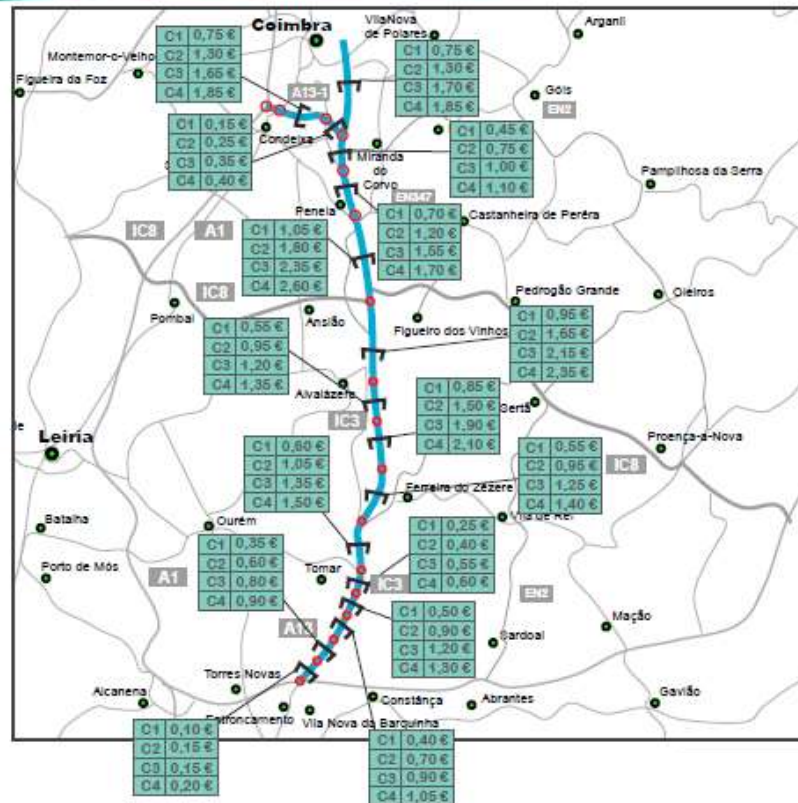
Coimbra
Vila Nova de Poiares
Arganil
Montemor-o-Velho
Figueira da Foz

| C1 | 0,75 € |
|---|---|
| C2 | 1,30 € |
| C3 | 1,65 € |
| C4 | 1,85 € |

| C1 | 0,75 € |
|---|---|
| C2 | 1,30 € |
| C3 | 1,70 € |
| C4 | 1,85 € |

A13-1
Góis
EN2

| C1 | 0,15 € |
|---|---|
| C2 | 0,25 € |
| C3 | 0,35 € |
| C4 | 0,40 € |

Condeixa

| C1 | 0,45 € |
|---|---|
| C2 | 0,75 € |
| C3 | 1,00 € |
| C4 | 1,10 € |

Miranda do Corvo
Pampilhosa da Serra
EN347
Penela
Castanheira de Perêra
IC8
A1

| C1 | 1,05 € |
|---|---|
| C2 | 1,80 € |
| C3 | 2,35 € |
| C4 | 2,60 € |

| C1 | 0,70 € |
|---|---|
| C2 | 1,20 € |
| C3 | 1,55 € |
| C4 | 1,70 € |

IC8
Pedrogão Grande
Oleiros
Pombal
Ansião
Figueiro dos Vinhos

| C1 | 0,55 € |
|---|---|
| C2 | 0,95 € |
| C3 | 1,20 € |
| C4 | 1,35 € |

| C1 | 0,95 € |
|---|---|
| C2 | 1,65 € |
| C3 | 2,15 € |
| C4 | 2,35 € |

Alvaiázere

| C1 | 0,85 € |
|---|---|
| C2 | 1,50 € |
| C3 | 1,90 € |
| C4 | 2,10 € |

Sertã
IC3
Leiria
Proença-a-Nova

| C1 | 0,60 € |
|---|---|
| C2 | 1,05 € |
| C3 | 1,35 € |
| C4 | 1,50 € |

| C1 | 0,55 € |
|---|---|
| C2 | 0,95 € |
| C3 | 1,25 € |
| C4 | 1,40 € |

IC8
Ferreira do Zêzere
Vila de Rei
Batalha
Ourém

| C1 | 0,25 € |
|---|---|
| C2 | 0,40 € |
| C3 | 0,55 € |
| C4 | 0,60 € |

| C1 | 0,35 € |
|---|---|
| C2 | 0,60 € |
| C3 | 0,80 € |
| C4 | 0,90 € |

Porto de Mós
A1
Tomar
IC3
EN2
A13
Mação

| C1 | 0,50 € |
|---|---|
| C2 | 0,90 € |
| C3 | 1,20 € |
| C4 | 1,30 € |

Sardoal
Torres Novas
Alcanena
Constança
Abrantes
Gavião
Entroncamento
Vila Nova da Barquinha

| C1 | 0,10 € |
|---|---|
| C2 | 0,15 € |
| C3 | 0,15 € |
| C4 | 0,20 € |

| C1 | 0,40 € |
|---|---|
| C2 | 0,70 € |
| C3 | 0,90 € |
| C4 | 1,05 € |